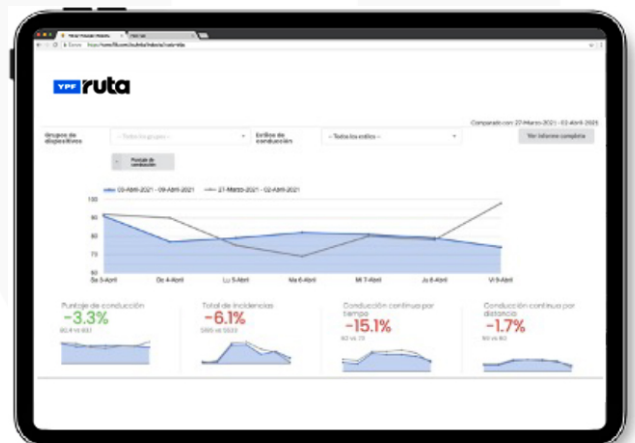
YPF ruta

Comparado con 27-Marzo-2021 - 02-Abril-2021

Grupos de dispositivos
-- Todos los grupos --
Estilos de conducción
-- Todos los estilos --
Ver informe completo

Puntaje de conducción

03-Abril-2021 - 09-Abril-2021
27-Marzo-2021 - 02-Abril-2021

100
90
80
70
60

Sa 3-Abril
Do 4-Abril
Lu 5-Abril
Ma 6-Abril
Mi 7-Abril
Ju 8-Abril
Vi 9-Abril

Puntaje de conducción
-3.3%
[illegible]

Total de incidencias
-6.1%
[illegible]

Conducción continua por tiempo
-15.1%
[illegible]

Conducción continua por distancia
-1.7%
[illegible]